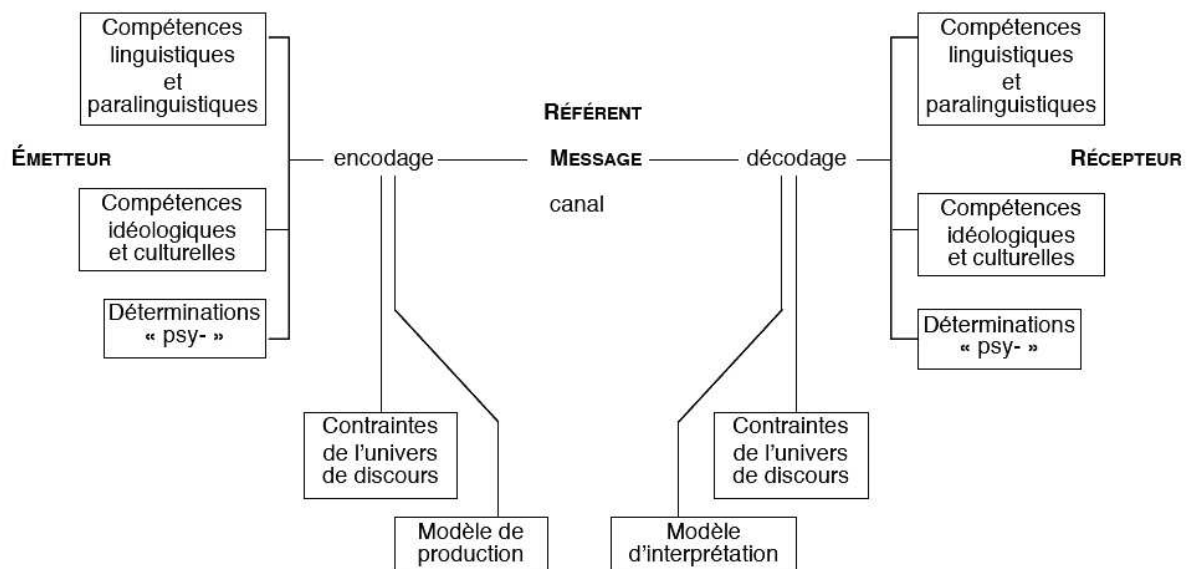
Compétences linguistiques et paralinguistiques

Compétences linguistiques et paralinguistiques

RÉFÉRENT

ÉMETTEUR

encodage

MESSAGE

décodage

RÉCEPTEUR

canal

Compétences idéologiques et culturelles

Compétences idéologiques et culturelles

Déterminations « psy- »

Déterminations « psy- »

Contraintes de l'univers de discours

Contraintes de l'univers de discours

Modèle de production

Modèle d'interprétation